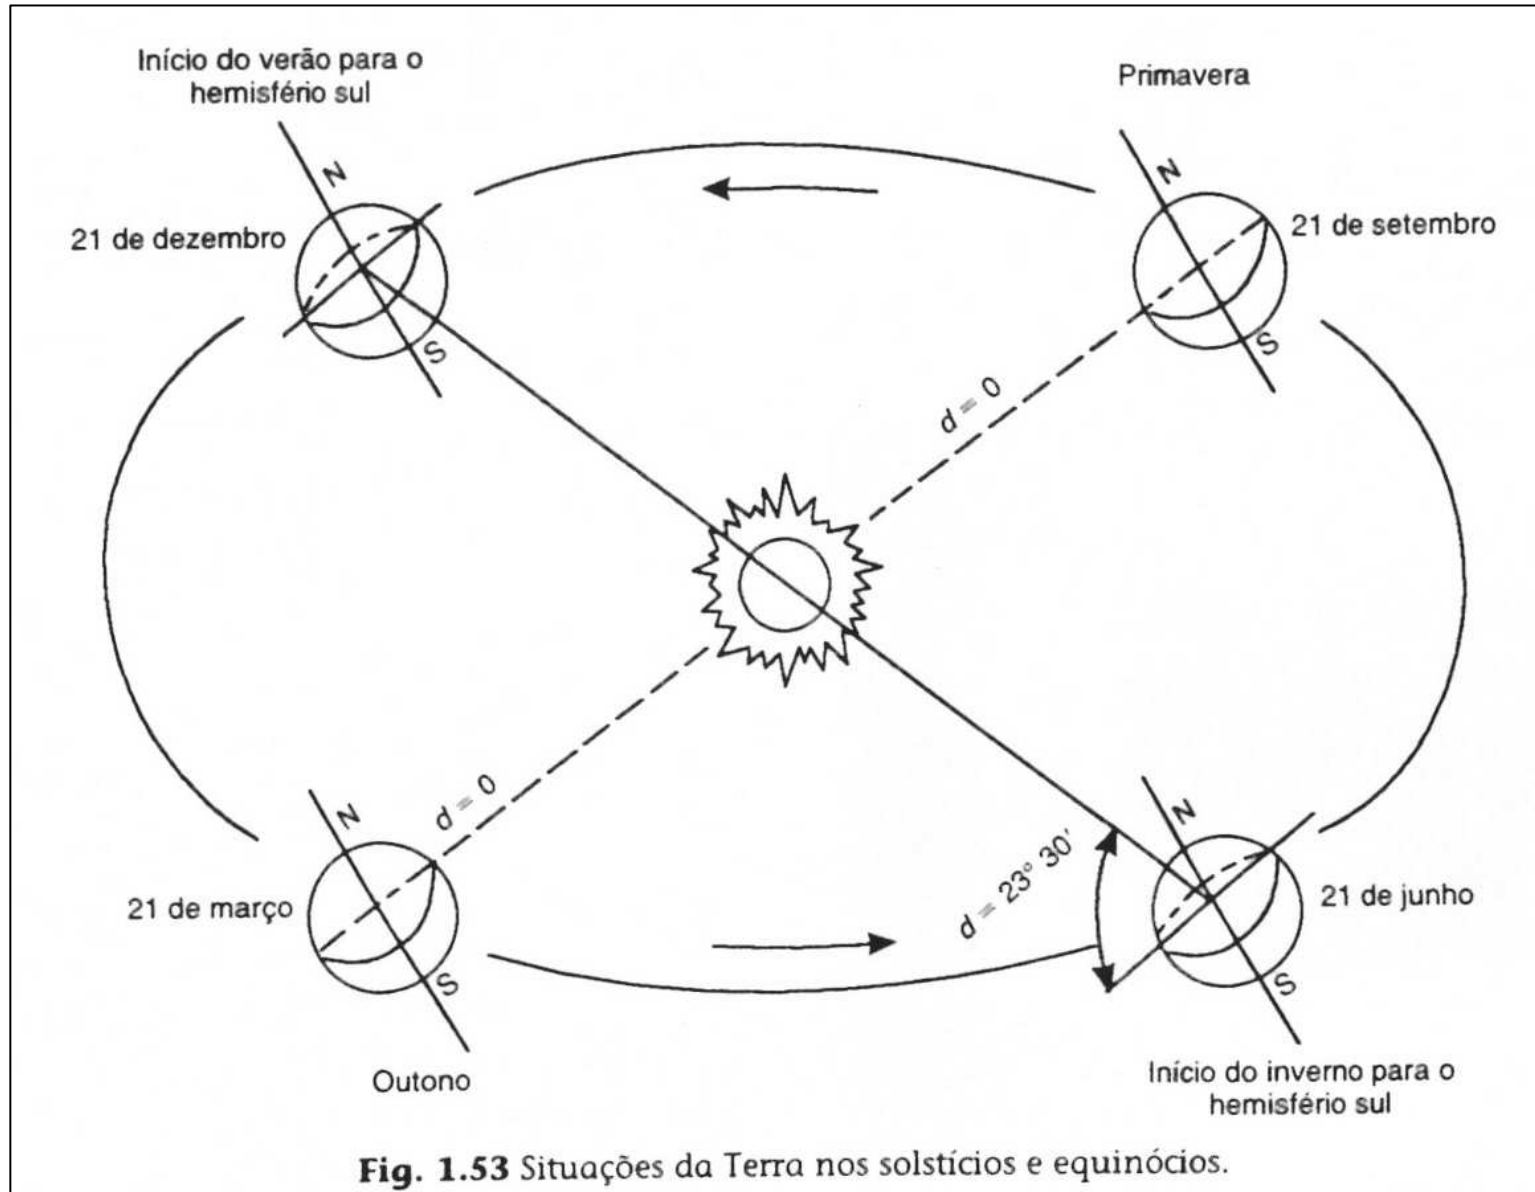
Início do verão para o hemisfério sul

Primavera

N

21 de dezembro

S

N

21 de setembro

S

$d = 0$

$d = 0$

N

21 de março

S

Outono

$d = 23° 30'$

N

21 de junho

S

Início do inverno para o hemisfério sul

**Fig. 1.53** Situações da Terra nos solstícios e equinócios.